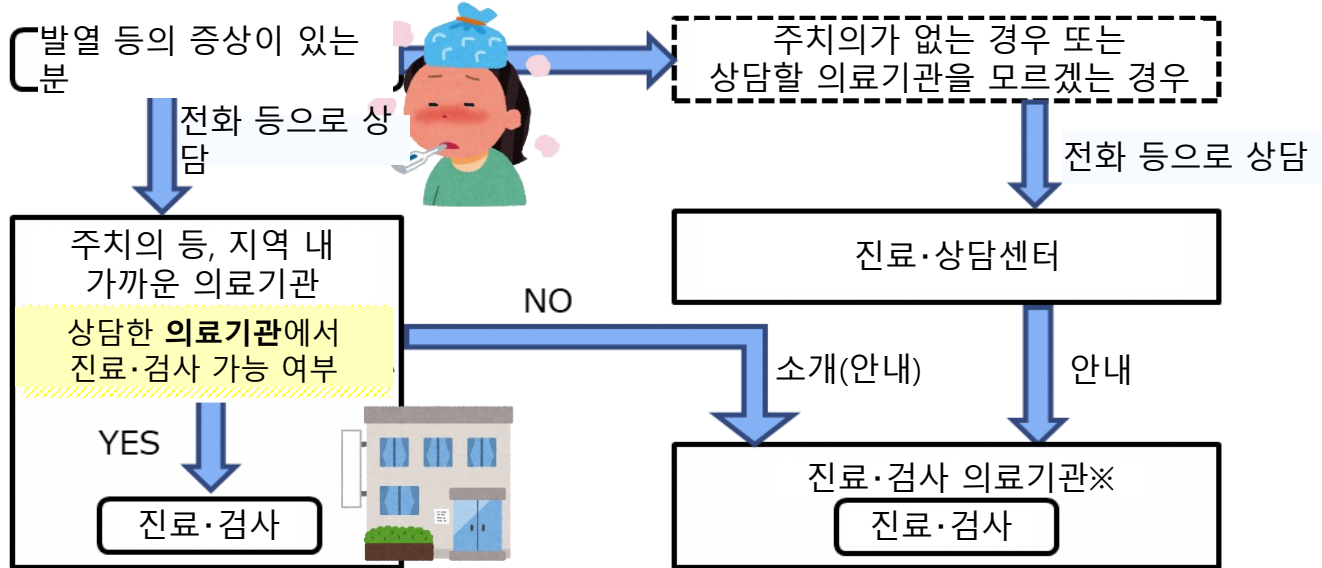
발열 등의 증상이 있는 분

주치의가 없는 경우 또는 상담할 의료기관을 모르겠는 경우

전화 등으로 상담

전화 등으로 상담

주치의 등, 지역 내 가까운 의료기관

상담한 **의료기관**에서 진료·검사 가능 여부

진료·상담센터

NO

소개(안내)

안내

YES

진료·검사

진료·검사 의료기관※

진료·검사